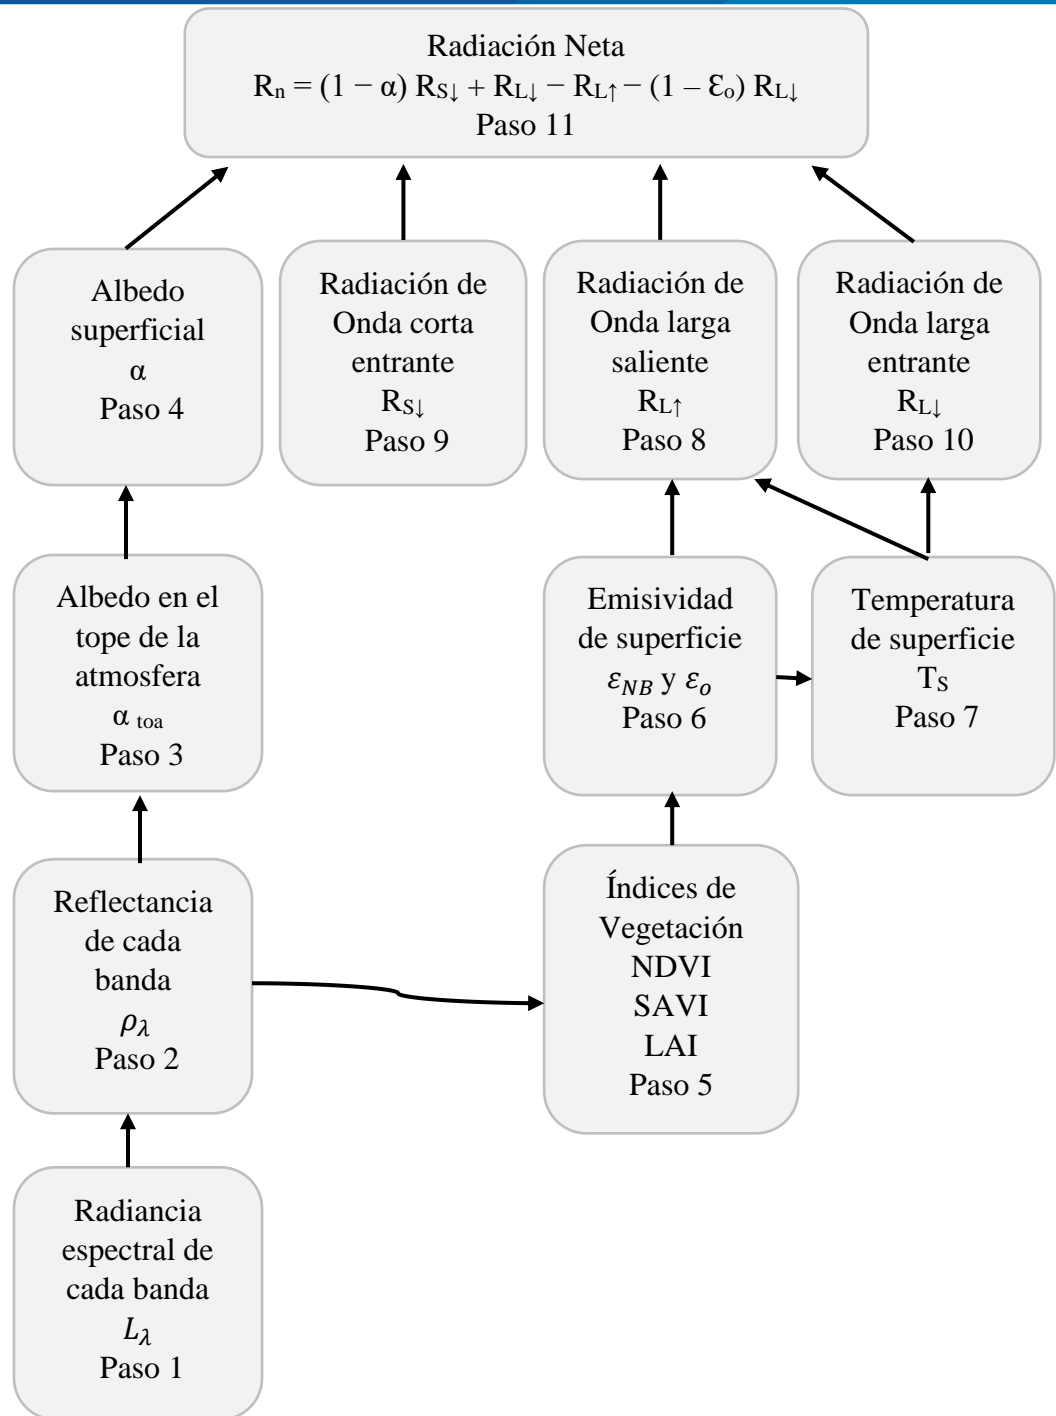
Radiación Neta
$R_n = (1 - \alpha) R_{S\downarrow} + R_{L\downarrow} - R_{L\uparrow} - (1 - \varepsilon_o) R_{L\downarrow}$
Paso 11

Albedo superficial
$\alpha$
Paso 4

Radiación de Onda corta entrante
$R_{S\downarrow}$
Paso 9

Radiación de Onda larga saliente
$R_{L\uparrow}$
Paso 8

Radiación de Onda larga entrante
$R_{L\downarrow}$
Paso 10

Albedo en el tope de la atmosfera
$\alpha_{toa}$
Paso 3

Emisividad de superficie
$\varepsilon_{NB}$ y $\varepsilon_o$
Paso 6

Temperatura de superficie
$T_S$
Paso 7

Reflectancia de cada banda
$\rho_\lambda$
Paso 2

Índices de Vegetación
NDVI
SAVI
LAI
Paso 5

Radiancia espectral de cada banda
$L_\lambda$
Paso 1